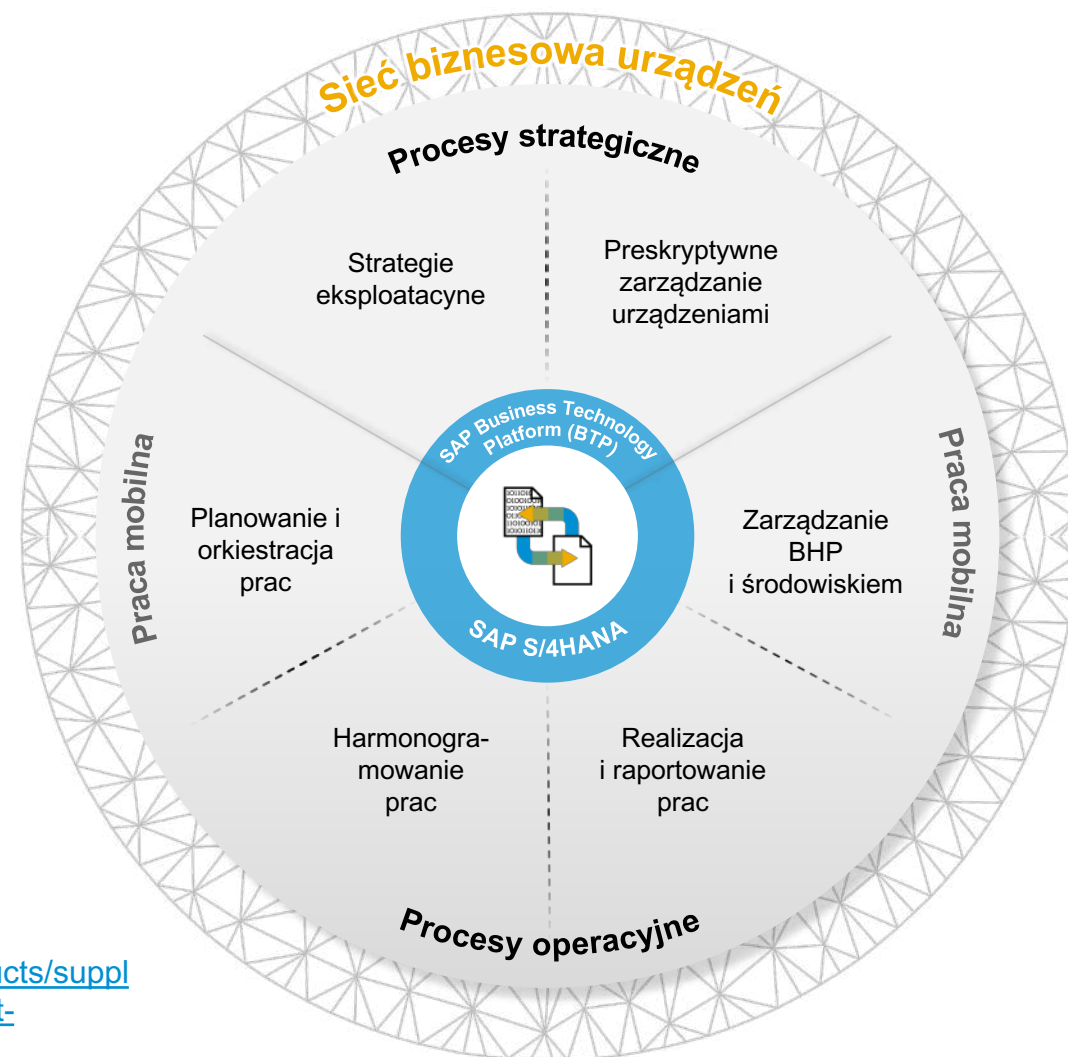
Sieć biznesowa urządzeń

Procesy strategiczne

Strategie eksploatacyne

Preskryptywne zarządzanie urządzeniami

Praca mobilna

Planowanie i orkiestracja prac

SAP Business Technology Platform (BTP)

SAP S/4HANA

Praca mobilna

Zarządzanie BHP i środowiskiem

Harmonogramowanie prac

Realizacja i raportowanie prac

Procesy operacyjne

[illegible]cts/suppl
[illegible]t-